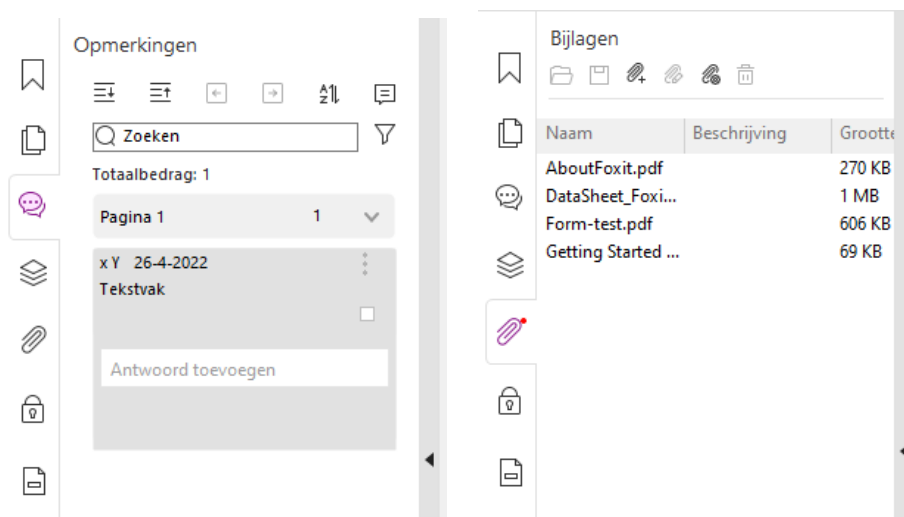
Opmerkingen

Zoeken

Totaalbedrag: 1

Pagina 1 1

x Y 26-4-2022
Tekstvak

Antwoord toevoegen

Bijlagen

| Naam | Beschrijving | Grootte |
|---|---|---|
| AboutFoxit.pdf | | 270 KB |
| DataSheet_Foxi... | | 1 MB |
| Form-test.pdf | | 606 KB |
| Getting Started ... | | 69 KB |